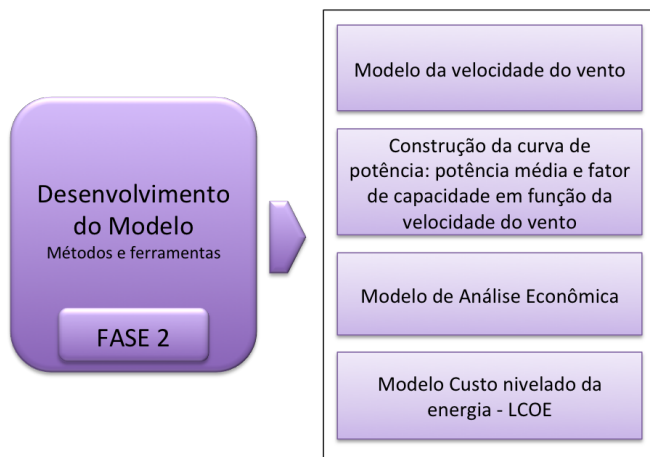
Desenvolvimento do Modelo
Métodos e ferramentas

FASE 2

Modelo da velocidade do vento

Construção da curva de potência: potência média e fator de capacidade em função da velocidade do vento

Modelo de Análise Econômica

Modelo Custo nivelado da energia - LCOE